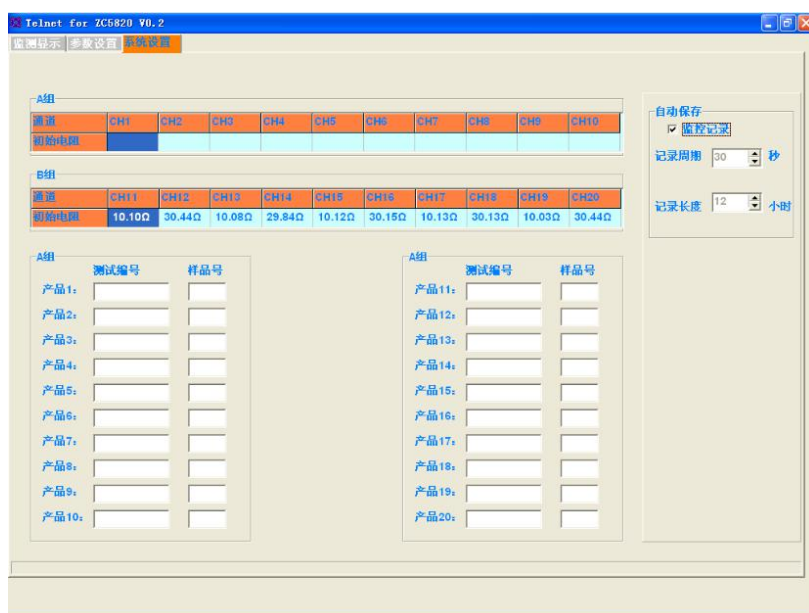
Telnet for ZC5820 V0.2

监测显示 参数设置 系统设置

A组

| 通道 | CH1 | CH2 | CH3 | CH4 | CH5 | CH6 | CH7 | CH8 | CH9 | CH10 |
|---|---|---|---|---|---|---|---|---|---|---|
| 初始电阻 | | | | | | | | | | |

B组

| 通道 | CH11 | CH12 | CH13 | CH14 | CH15 | CH16 | CH17 | CH18 | CH19 | CH20 |
|---|---|---|---|---|---|---|---|---|---|---|
| 初始电阻 | 10.10Ω | 30.44Ω | 10.08Ω | 29.84Ω | 10.12Ω | 30.15Ω | 10.13Ω | 30.13Ω | 10.03Ω | 30.44Ω |

自动保存
☑ 监控记录
记录周期 30 秒
记录长度 12 小时

A组
测试编号 样品号
产品1:
产品2:
产品3:
产品4:
产品5:
产品6:
产品7:
产品8:
产品9:
产品10:

A组
测试编号 样品号
产品11:
产品12:
产品13:
产品14:
产品15:
产品16:
产品17:
产品18:
产品19:
产品20: